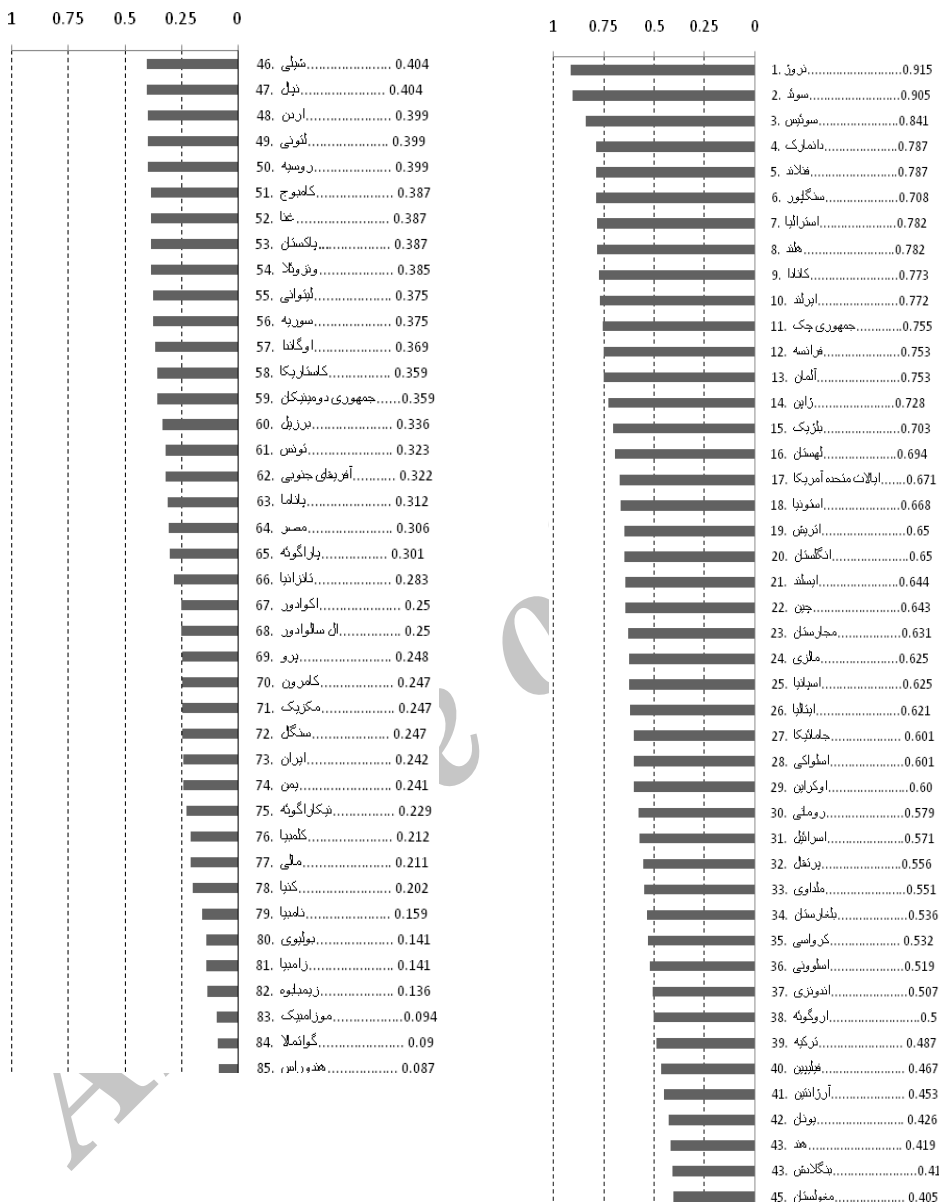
1 0.75 0.5 0.25 0

46. شیلی.................... 0.404
47. نپال.................... 0.404
48. اردن.................... 0.399
49. لتونی.................... 0.399
50. روسیه.................... 0.399
51. کامبوج.................... 0.387
52. غنا.................... 0.387
53. پاکستان.................... 0.387
54. ونزوئلا.................... 0.385
55. لیتوانی.................... 0.375
56. سوریه.................... 0.375
57. اوگاندا.................... 0.369
58. کاستاریکا.................... 0.359
59. جمهوری دومینیکن......0.359
60. برزیل.................... 0.336
61. تونس.................... 0.323
62. آفریقای جنوبی.......... 0.322
63. پاناما.................... 0.312
64. مصر.................... 0.306
65. پاراگوئه.................... 0.301
66. تانزانیا.................... 0.283
67. اکوادور.................... 0.25
68. ال سالوادور.................... 0.25
69. پرو.................... 0.248
70. کامرون.................... 0.247
71. مکزیک.................... 0.247
72. سنگال.................... 0.247
73. ایران.................... 0.242
74. یمن.................... 0.241
75. نیکاراگوئه.................... 0.229
76. کلمبیا.................... 0.212
77. مالی.................... 0.211
78. کنیا.................... 0.202
79. نامیبیا.................... 0.159
80. بولیوی.................... 0.141
81. زامبیا.................... 0.141
82. زیمبابوه.................... 0.136
83. موزامبیک....................0.094
84. گواتمالا.................... 0.09
85. هندوراس.................... 0.087

1 0.75 0.5 0.25 0

1. نروژ....................0.915
2. سوئد....................0.905
3. سوئیس....................0.841
4. دانمارک....................0.787
5. فنلاند....................0.787
6. سنگاپور....................0.708
7. استرالیا....................0.782
8. هلند....................0.782
9. کانادا....................0.773
10. ایرلند....................0.772
11. جمهوری چک..........0.755
12. فرانسه....................0.753
13. آلمان....................0.753
14. ژاپن....................0.728
15. بلژیک....................0.703
16. لهستان....................0.694
17. ایالات متحده آمریکا......0.671
18. استونیا....................0.668
19. اتریش....................0.65
20. انگلستان....................0.65
21. ایسلند....................0.644
22. چین....................0.643
23. مجارستان....................0.631
24. مالزی....................0.625
25. اسپانیا....................0.625
26. ایتالیا....................0.621
27. جامائیکا.................... 0.601
28. اسلواکی....................0.601
29. اوکراین....................0.60
30. رومانی....................0.579
31. اسرائیل....................0.571
32. پرتغال....................0.556
33. مالاوی....................0.551
34. بلغارستان....................0.536
35. کرواسی.................... 0.532
36. اسلوونی....................0.519
37. اندونزی....................0.507
38. اروگوئه....................0.5
39. ترکیه.................... 0.487
40. فیلیپین.................... 0.467
41. آرژانتین.................... 0.453
42. بوتان.................... 0.426
43. هند.................... 0.419
43. بنگلادش....................0.41
45. مغولستان.................... 0.405